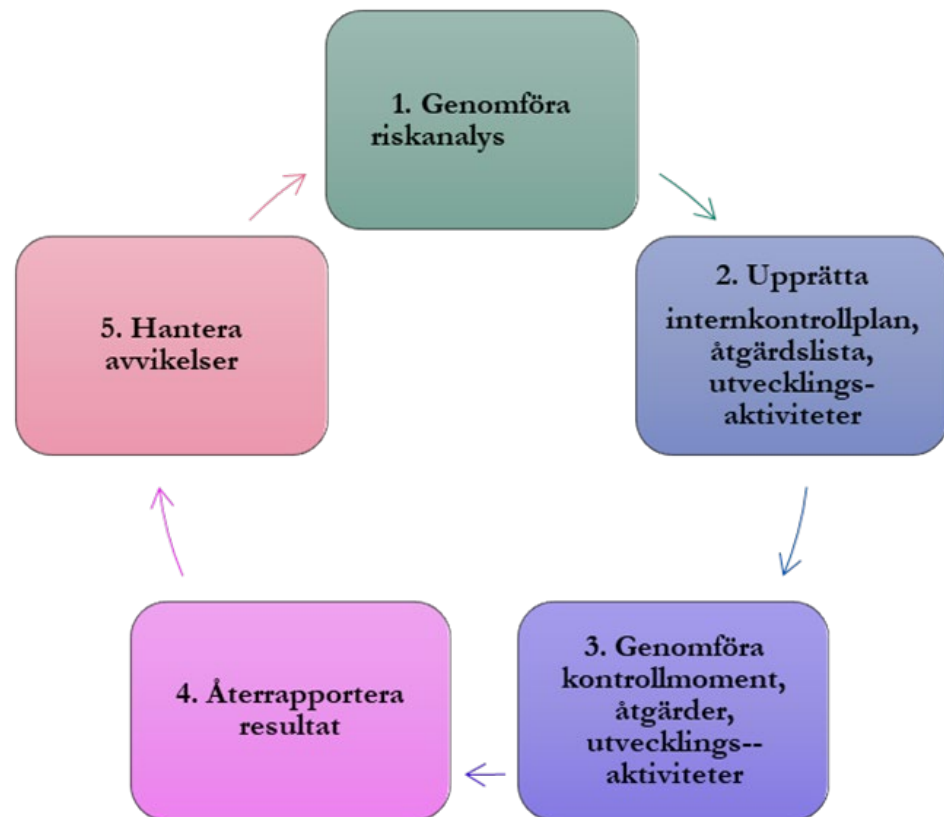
1. Genomföra riskanalys

2. Upprätta internkontrollplan, åtgärdslista, utvecklings-aktiviteter

3. Genomföra kontrollmoment, åtgärder, utvecklings--aktiviteter

4. Återrapportera resultat

5. Hantera avvikelser